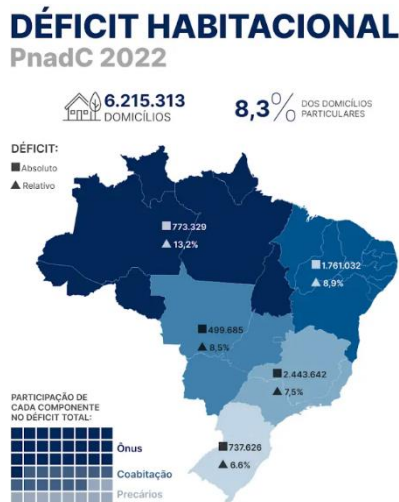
DÉFICIT HABITACIONAL
PnadC 2022

6.215.313 DOMICÍLIOS

8,3% DOS DOMICÍLIOS PARTICULARES

DÉFICIT:
■ Absoluto
▲ Relativo

■ 773.329
▲ 13,2%

■ 1.761.032
▲ 8,9%

■ 499.685
▲ 8,5%

■ 2.443.642
▲ 7,5%

■ 737.626
▲ 6.6%

PARTICIPAÇÃO DE CADA COMPONENTE NO DÉFICIT TOTAL:

Ônus
Coabitação
Precários